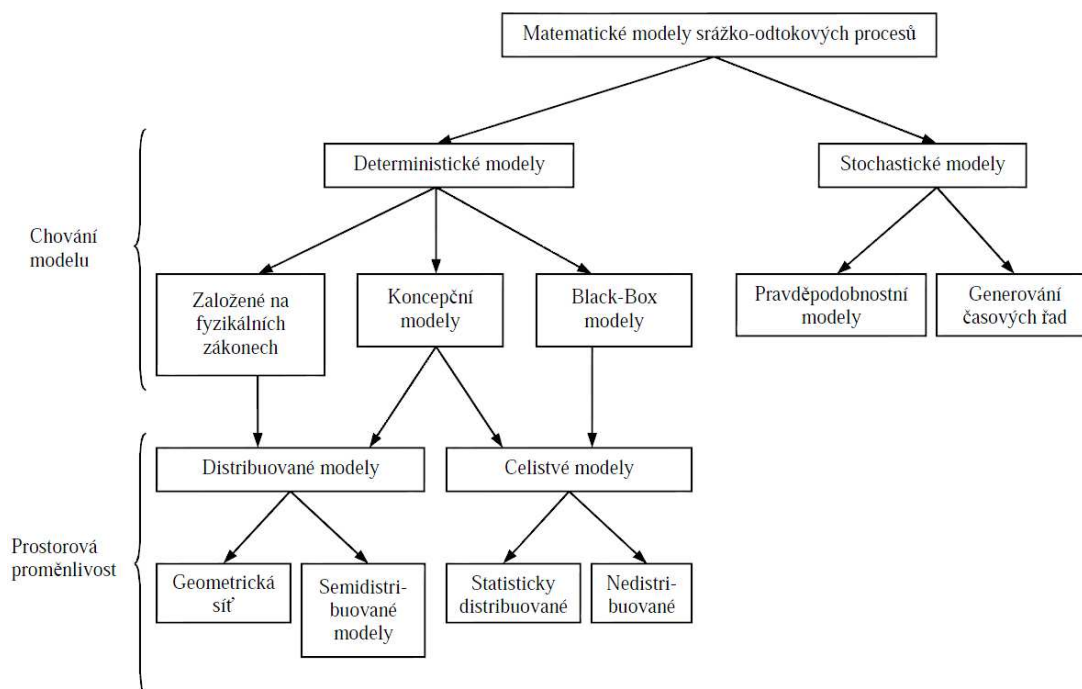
Matematické modely srážko-odtokových procesů

Deterministické modely

Stochastické modely

Chování modelu

Založené na fyzikálních zákonech

Koncepční modely

Black-Box modely

Pravděpodobnostní modely

Generování časových řad

Distribuované modely

Celistvé modely

Prostorová proměnlivost

Geometrická síť

Semidistribuované modely

Statisticky distribuované

Nedistribuované